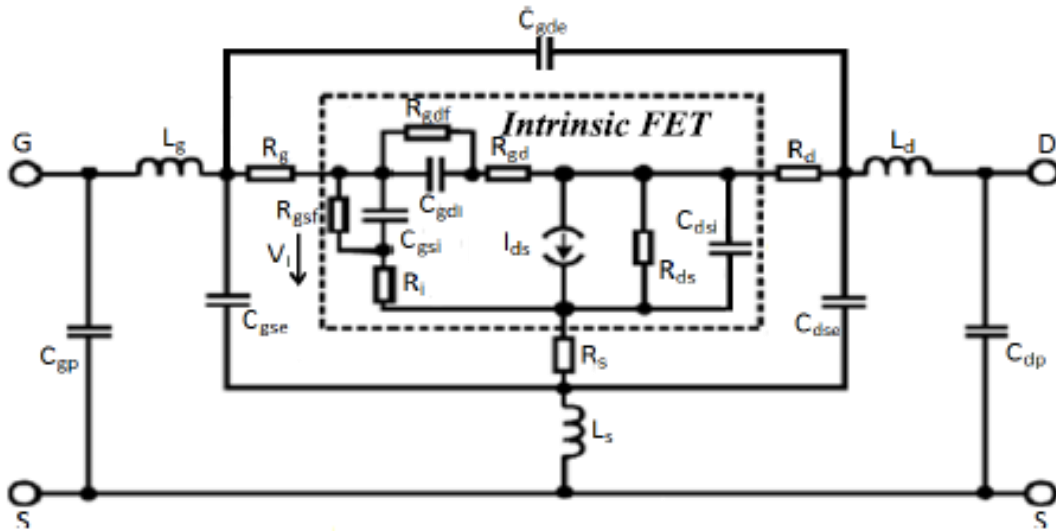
$C_{gde}$

Intrinsic FET

G

$L_g$

$R_g$

$R_{gdf}$

$R_{gd}$

$C_{gdi}$

$R_d$

$L_d$

D

$R_{gsf}$

$C_{gsi}$

$V_i$

$R_i$

$I_{ds}$

$R_{ds}$

$C_{dsi}$

$C_{gse}$

$C_{dse}$

$C_{gp}$

$R_s$

$C_{dp}$

$L_s$

S

S